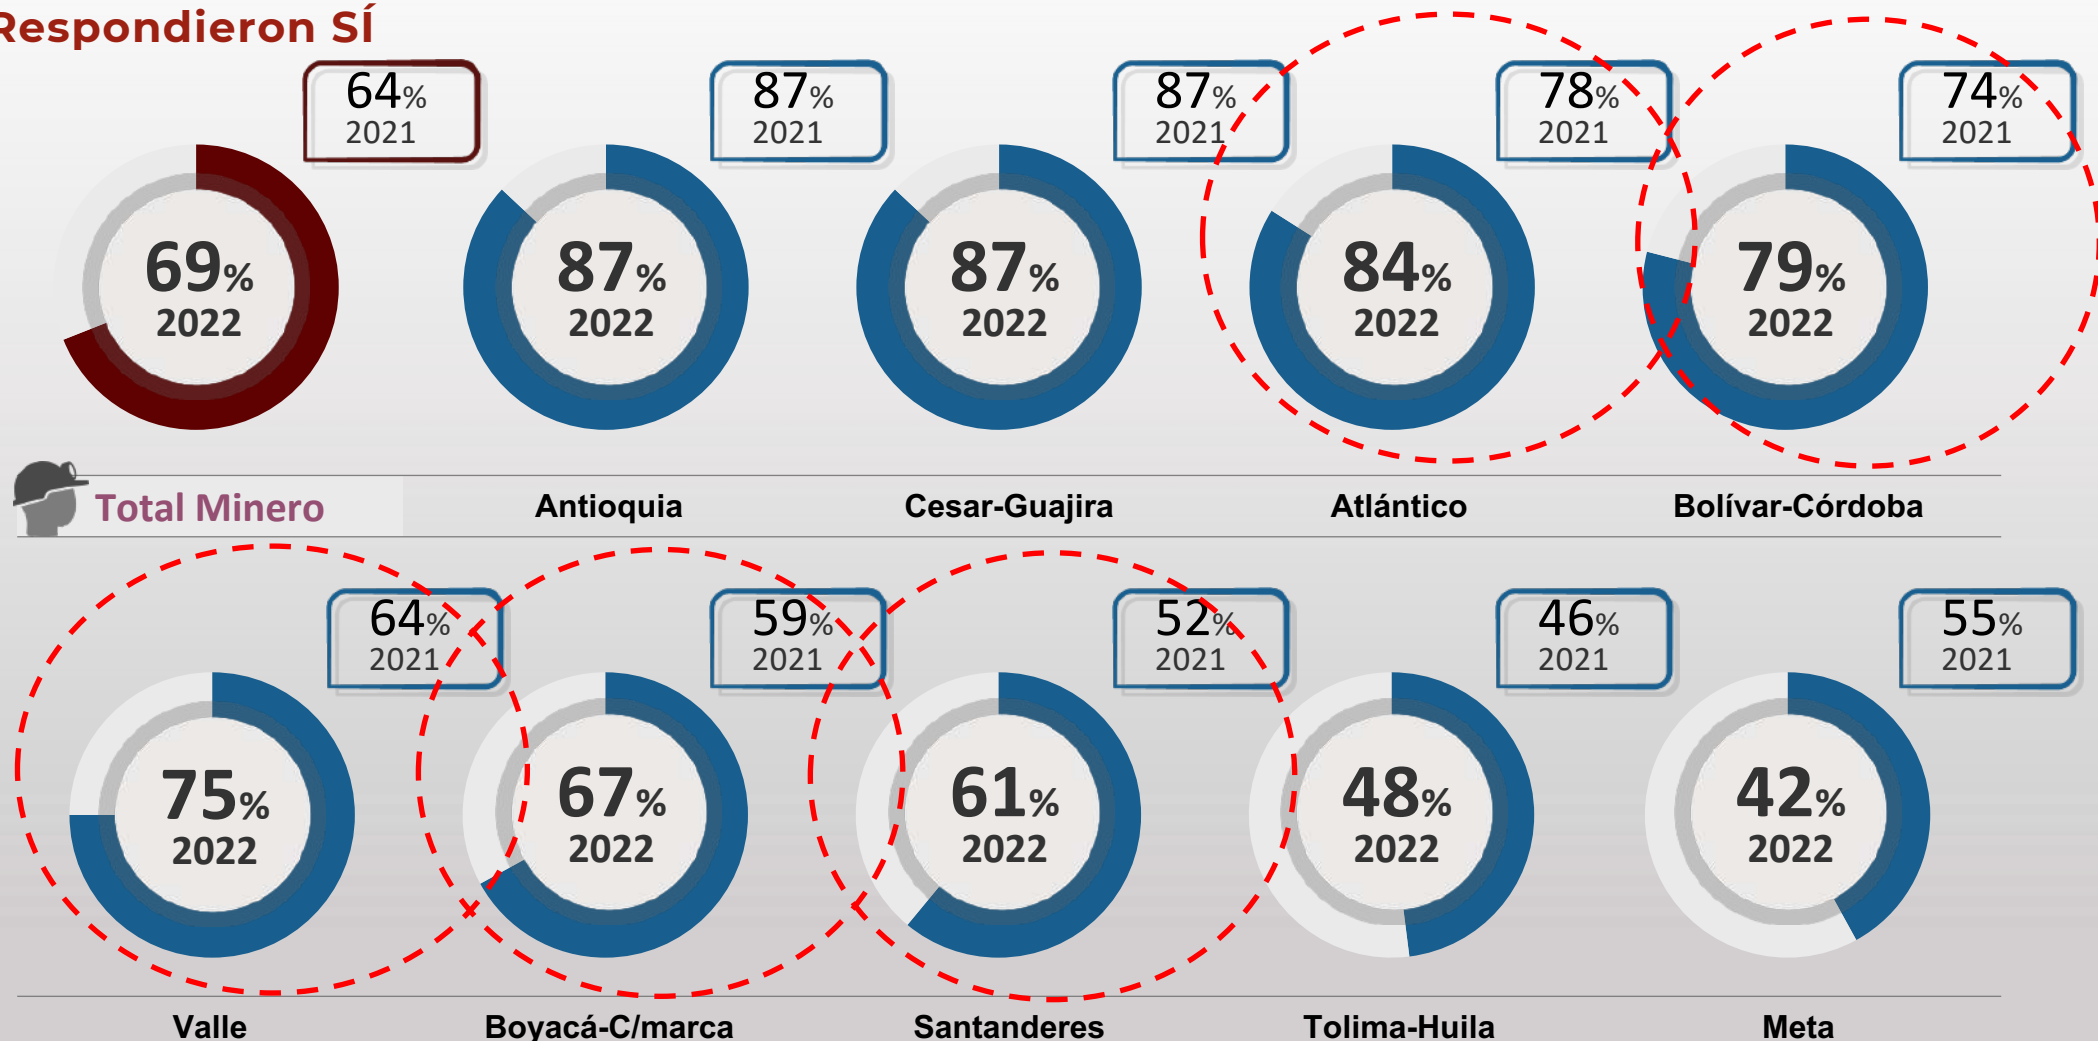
Respondieron SÍ

64% 2021
69% 2022

87% 2021
87% 2022

87% 2021
87% 2022

78% 2021
84% 2022

74% 2021
79% 2022

Total Minero | Antioquia | Cesar-Guajira | Atlántico | Bolívar-Córdoba

64% 2021
75% 2022

59% 2021
67% 2022

52% 2021
61% 2022

46% 2021
48% 2022

55% 2021
42% 2022

Valle | Boyacá-C/marca | Santanderes | Tolima-Huila | Meta